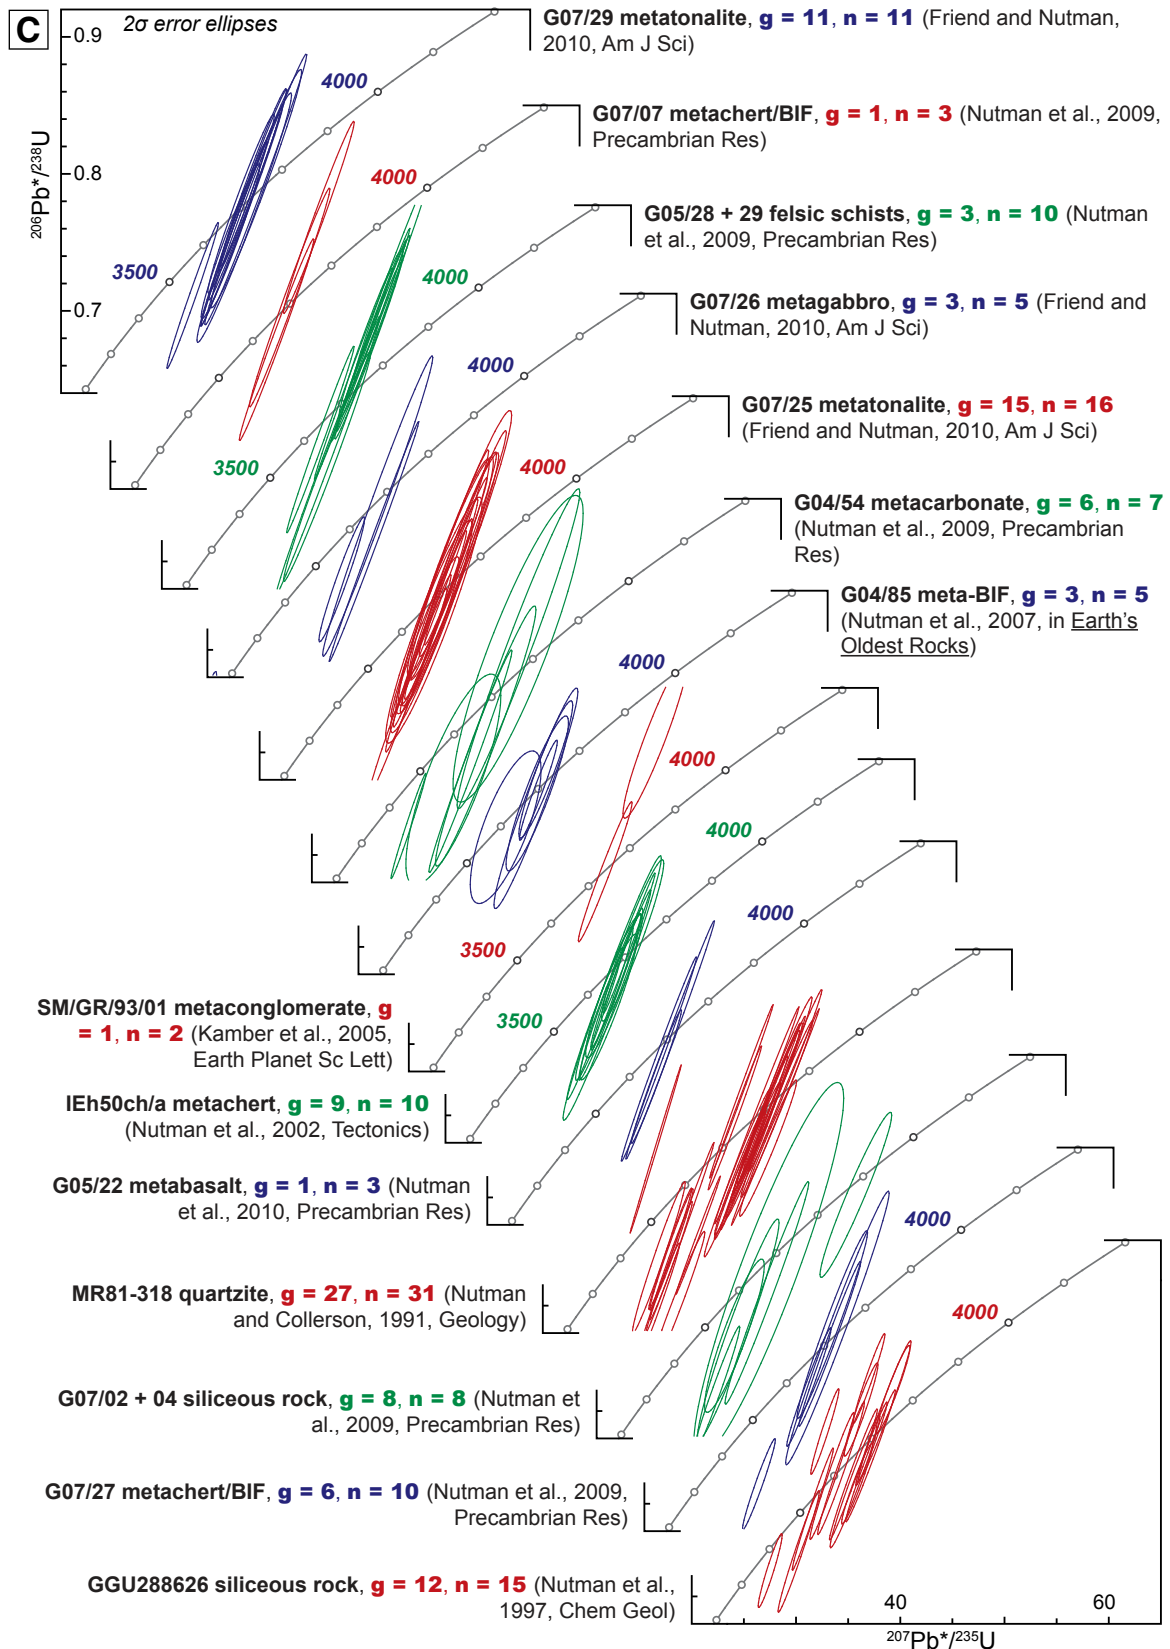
C

2σ error ellipses

0.9

0.8

0.7

$^{206}Pb*/^{238}U$

G07/29 metatonalite, g = 11, n = 11 (Friend and Nutman, 2010, Am J Sci)

G07/07 metachert/BIF, g = 1, n = 3 (Nutman et al., 2009, Precambrian Res)

G05/28 + 29 felsic schists, g = 3, n = 10 (Nutman et al., 2009, Precambrian Res)

G07/26 metagabbro, g = 3, n = 5 (Friend and Nutman, 2010, Am J Sci)

G07/25 metatonalite, g = 15, n = 16 (Friend and Nutman, 2010, Am J Sci)

G04/54 metacarbonate, g = 6, n = 7 (Nutman et al., 2009, Precambrian Res)

G04/85 meta-BIF, g = 3, n = 5 (Nutman et al., 2007, in Earth's Oldest Rocks)

4000

3500

4000

4000

3500

4000

4000

4000

4000

4000

4000

3500

3500

4000

4000

SM/GR/93/01 metaconglomerate, g = 1, n = 2 (Kamber et al., 2005, Earth Planet Sc Lett)

IEh50ch/a metachert, g = 9, n = 10 (Nutman et al., 2002, Tectonics)

G05/22 metabasalt, g = 1, n = 3 (Nutman et al., 2010, Precambrian Res)

MR81-318 quartzite, g = 27, n = 31 (Nutman and Collerson, 1991, Geology)

G07/02 + 04 siliceous rock, g = 8, n = 8 (Nutman et al., 2009, Precambrian Res)

G07/27 metachert/BIF, g = 6, n = 10 (Nutman et al., 2009, Precambrian Res)

GGU288626 siliceous rock, g = 12, n = 15 (Nutman et al., 1997, Chem Geol)

40

60

$^{207}Pb*/^{235}U$